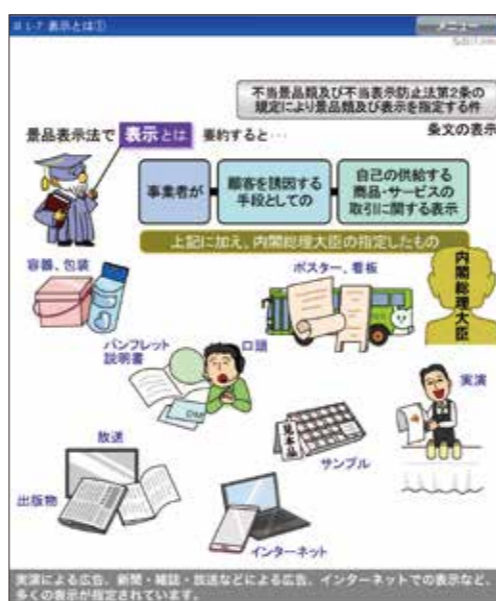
II-7 表示とは①

メニュー

不当景品類及び不当表示防止法第2条の規定により景品類及び表示を指定する件

景品表示法で 表示とは 要約すると…

条文の表示

事業者が

顧客を誘引する手段としての

自己の供給する商品・サービスの取引に関する表示

上記に加え、内閣総理大臣の指定したもの

内閣総理大臣

容器、包装

ポスター、看板

パンフレット説明書

口頭

実演

見本品

サンプル

放送

出版物

インターネット

実演による広告、新聞・雑誌・放送などによる広告、インターネットでの表示など、多くの表示が指定されています。